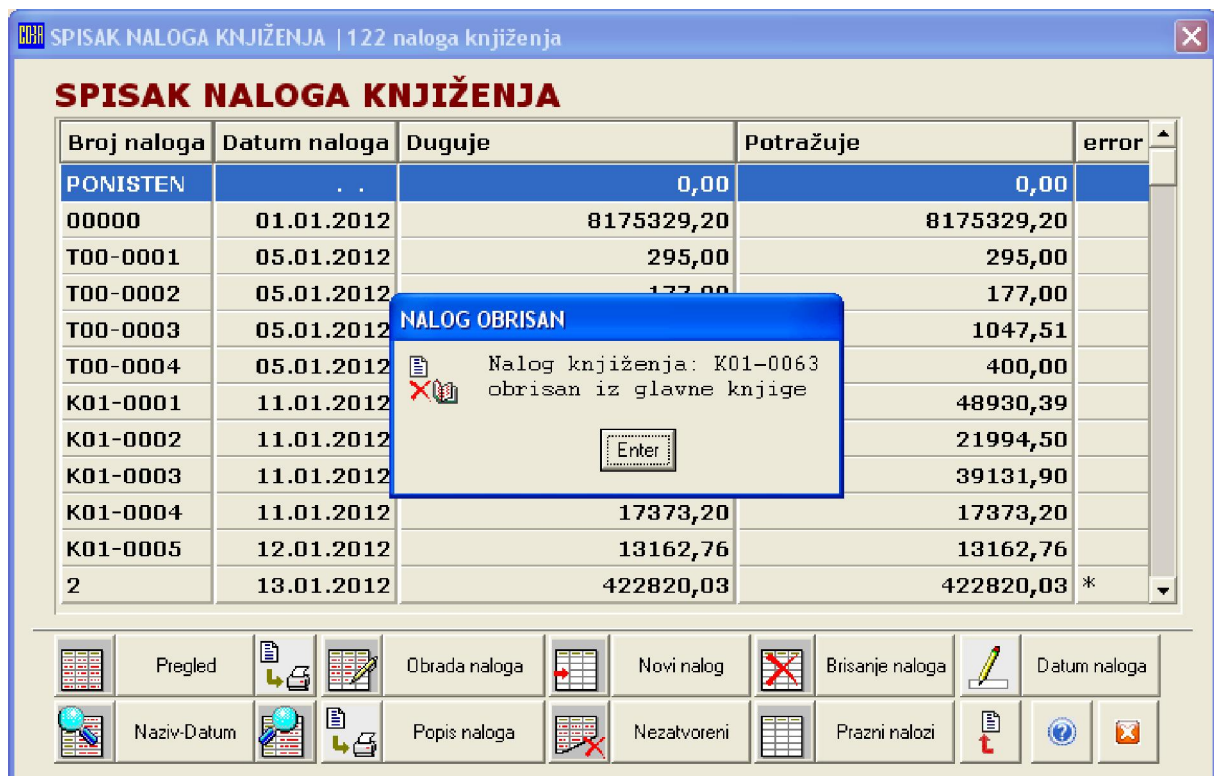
SPISAK NALOGA KNJIŽENJA | 122 naloga knjiženja

SPISAK NALOGA KNJIŽENJA

| Broj naloga | Datum naloga | Duguje | Potražuje | error |
|---|---|---|---|---|
| PONISTEN | . . | 0,00 | 0,00 | |
| 00000 | 01.01.2012 | 8175329,20 | 8175329,20 | |
| T00-0001 | 05.01.2012 | 295,00 | 295,00 | |
| T00-0002 | 05.01.2012 | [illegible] | 177,00 | |
| T00-0003 | 05.01.2012 | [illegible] | 1047,51 | |
| T00-0004 | 05.01.2012 | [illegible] | 400,00 | |
| K01-0001 | 11.01.2012 | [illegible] | 48930,39 | |
| K01-0002 | 11.01.2012 | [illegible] | 21994,50 | |
| K01-0003 | 11.01.2012 | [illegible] | 39131,90 | |
| K01-0004 | 11.01.2012 | 17373,20 | 17373,20 | |
| K01-0005 | 12.01.2012 | 13162,76 | 13162,76 | |
| 2 | 13.01.2012 | 422820,03 | 422820,03 | * |

NALOG OBRISAN

Nalog knjiženja: K01-0063 obrisan iz glavne knjige

Enter

Pregled
Obrada naloga
Novi nalog
Brisanje naloga
Datum naloga
Naziv-Datum
Popis naloga
Nezatvoreni
Prazni nalozi